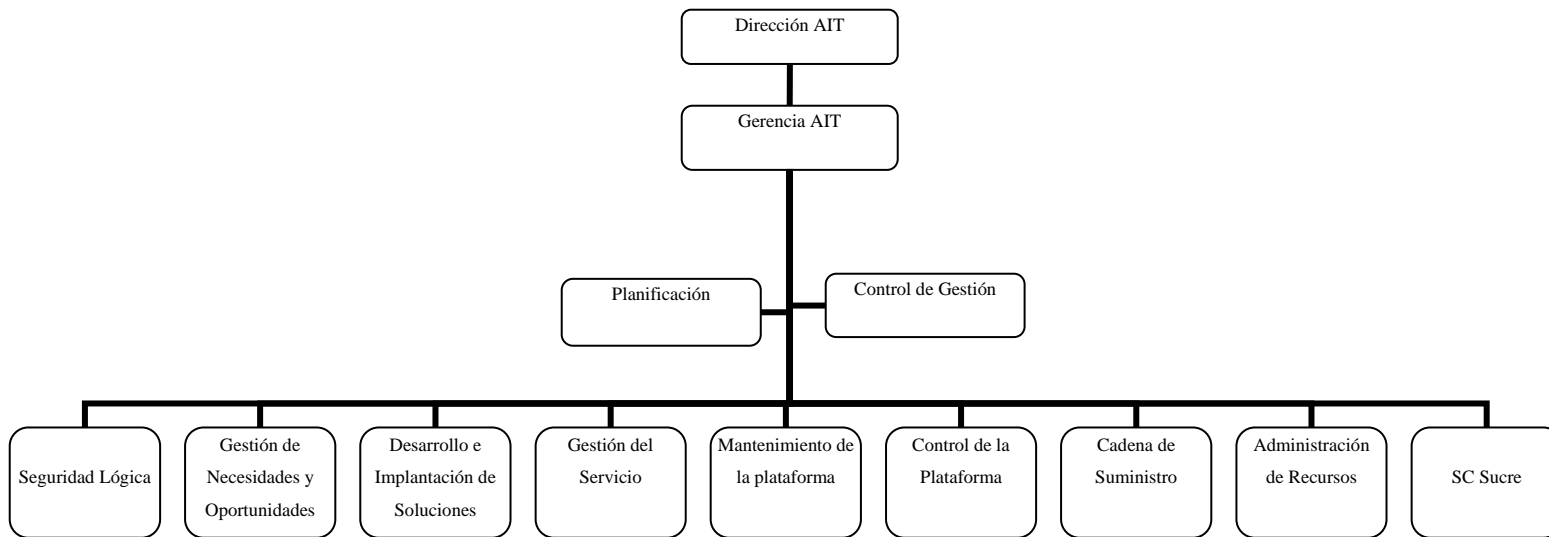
Dirección AIT

Gerencia AIT

Planificación

Control de Gestión

Seguridad Lógica

Gestión de Necesidades y Oportunidades

Desarrollo e Implantación de Soluciones

Gestión del Servicio

Mantenimiento de la plataforma

Control de la Plataforma

Cadena de Suministro

Administración de Recursos

SC Sucre